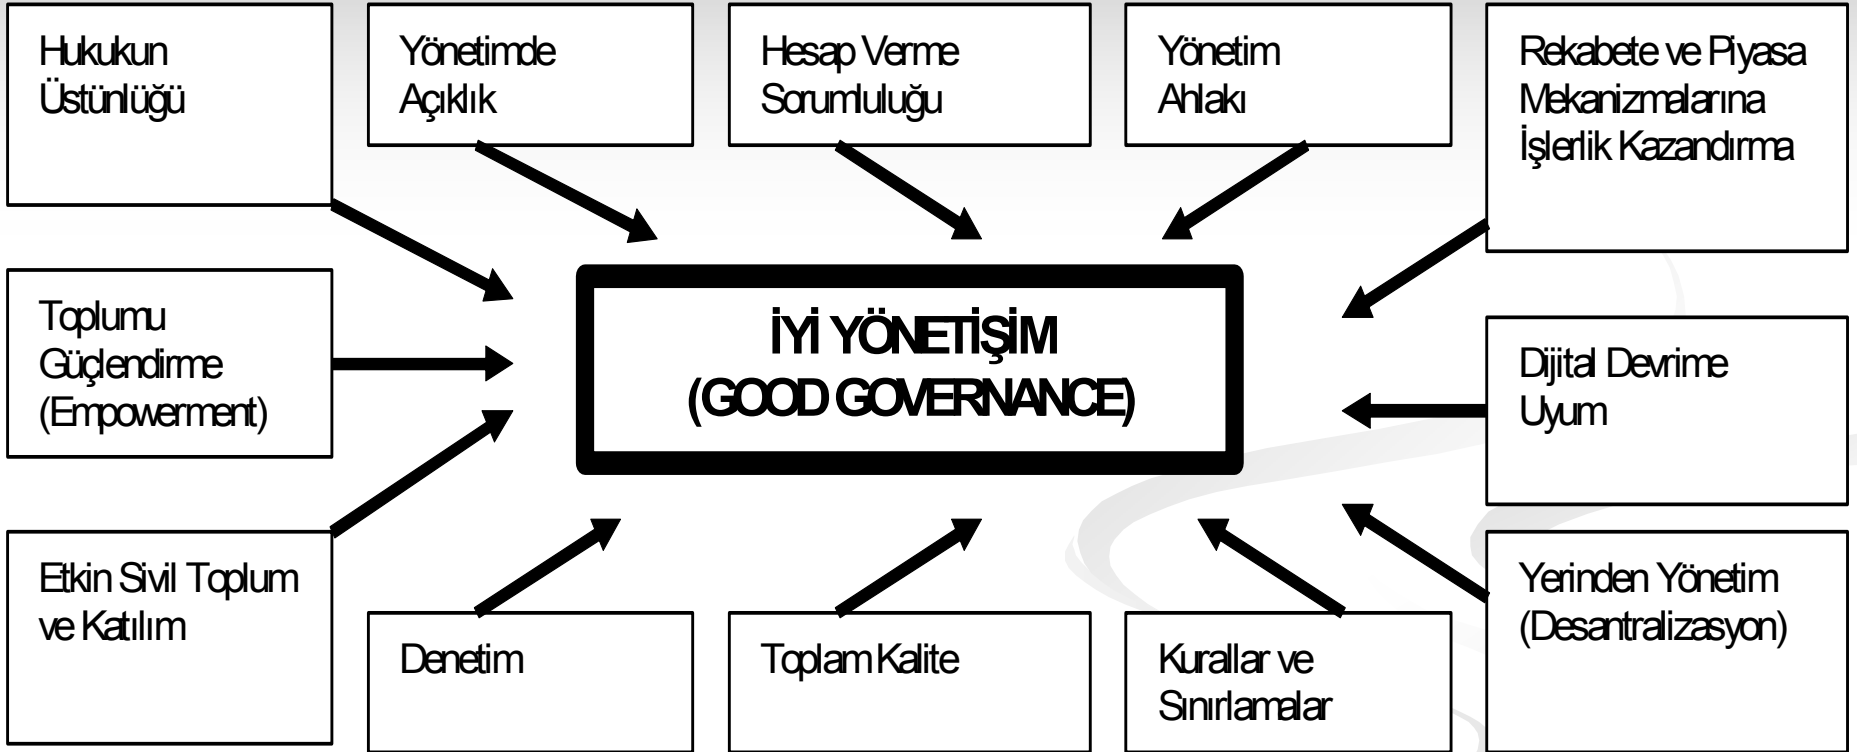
Hukukun Üstünlüğü

Yönetimde Açıklık

Hesap Verme Sorumluluğu

Yönetim Ahlakı

Rekabete ve Piyasa Mekanizmalarına İşlerlik Kazandırma

Toplumu Güçlendirme (Empowerment)

İYİ YÖNETİŞİM (GOOD GOVERNANCE)

Dijital Devrime Uyum

Etkin Sivil Toplum ve Katılım

Denetim

Toplam Kalite

Kurallar ve Sınırlamalar

Yerinden Yönetim (Desantralizasyon)